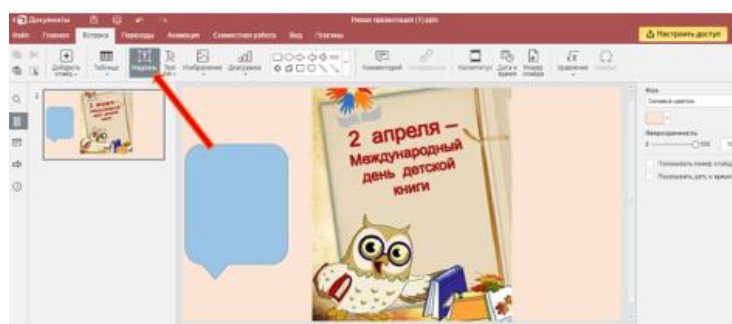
Документы

Новая презентация (1).pptx

Файл Главная Вставка Переходы Анимация Совместная работа Вид Плагины

Настроить доступ

Добавить слайд Таблица Надпись Текст Art Изображение Диаграмма Комментарий Колонтитулы Дата и время Номер слайда Уравнение Символ

Фон
Заливка цветом
Непрозрачность
0 100
Показывать номер слайда
Показывать дату и время

1

2 апреля – Международный день детской книги